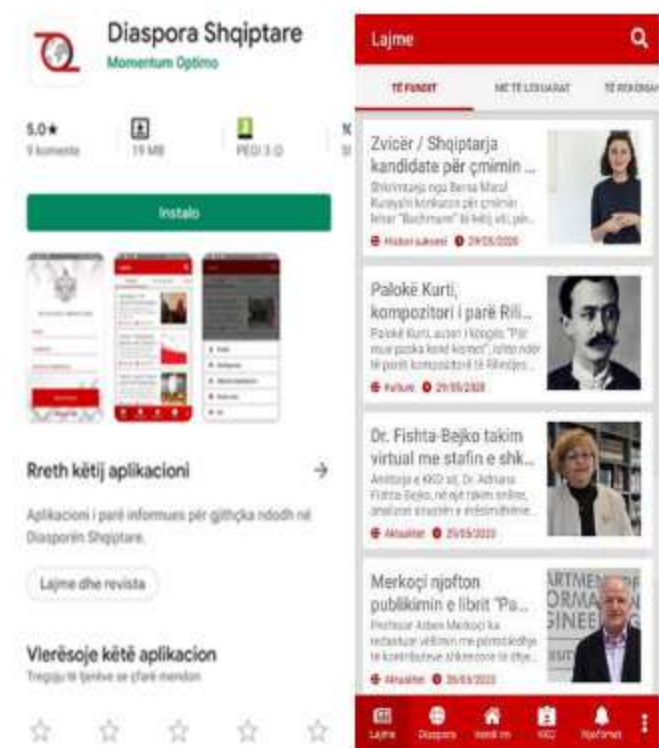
Diaspora Shqiptare
Momentum Optimo

5.0★
9 komente

19 MB

PEGI 3

Instalo

Rreth këtij aplikacioni →

Aplikacioni i parë informues për gjithçka ndodh në Diasporën Shqiptare.

Lajme dhe revista

Vlerësoje këtë aplikacion
Tregoju të tjerëve se çfarë mendon

Lajme

TË FUNDIT
MË TË LEXUARAT
TË REKOMA

Zvicër / Shqiptarja kandidate për çmimin ...
Shkrimtarja nga Bersa Macul Kuseyshi konkuron për çmimin letrar "Bachmann" të këtij viti, për...
Histori suksesi 29/05/2020

Palokë Kurti, kompozitori i parë Rili...
Palokë Kurti, autori i këngës "Për mue paska lerë kismet", është ndër të parët kompozitorë të Rilindjes...
Kulture 29/05/2020

Dr. Fishta-Bejko takim virtual me stafin e shk...
Anëtarja e KKD së, Dr. Adriana Fishta-Bejko, në një takim online, analizoi sinozitin e shkëmbimeve...
Aktualitet 29/05/2020

Merkoçi njofton publikimin e librit "Pa...
Profesor Arben Merkoçi ka redaktuar vëllimin me përmbledhje të kontributeve shkencore të disa...
Aktualitet 29/05/2020

Lajme
Diaspora
Kreu
KKD
Njoftimet